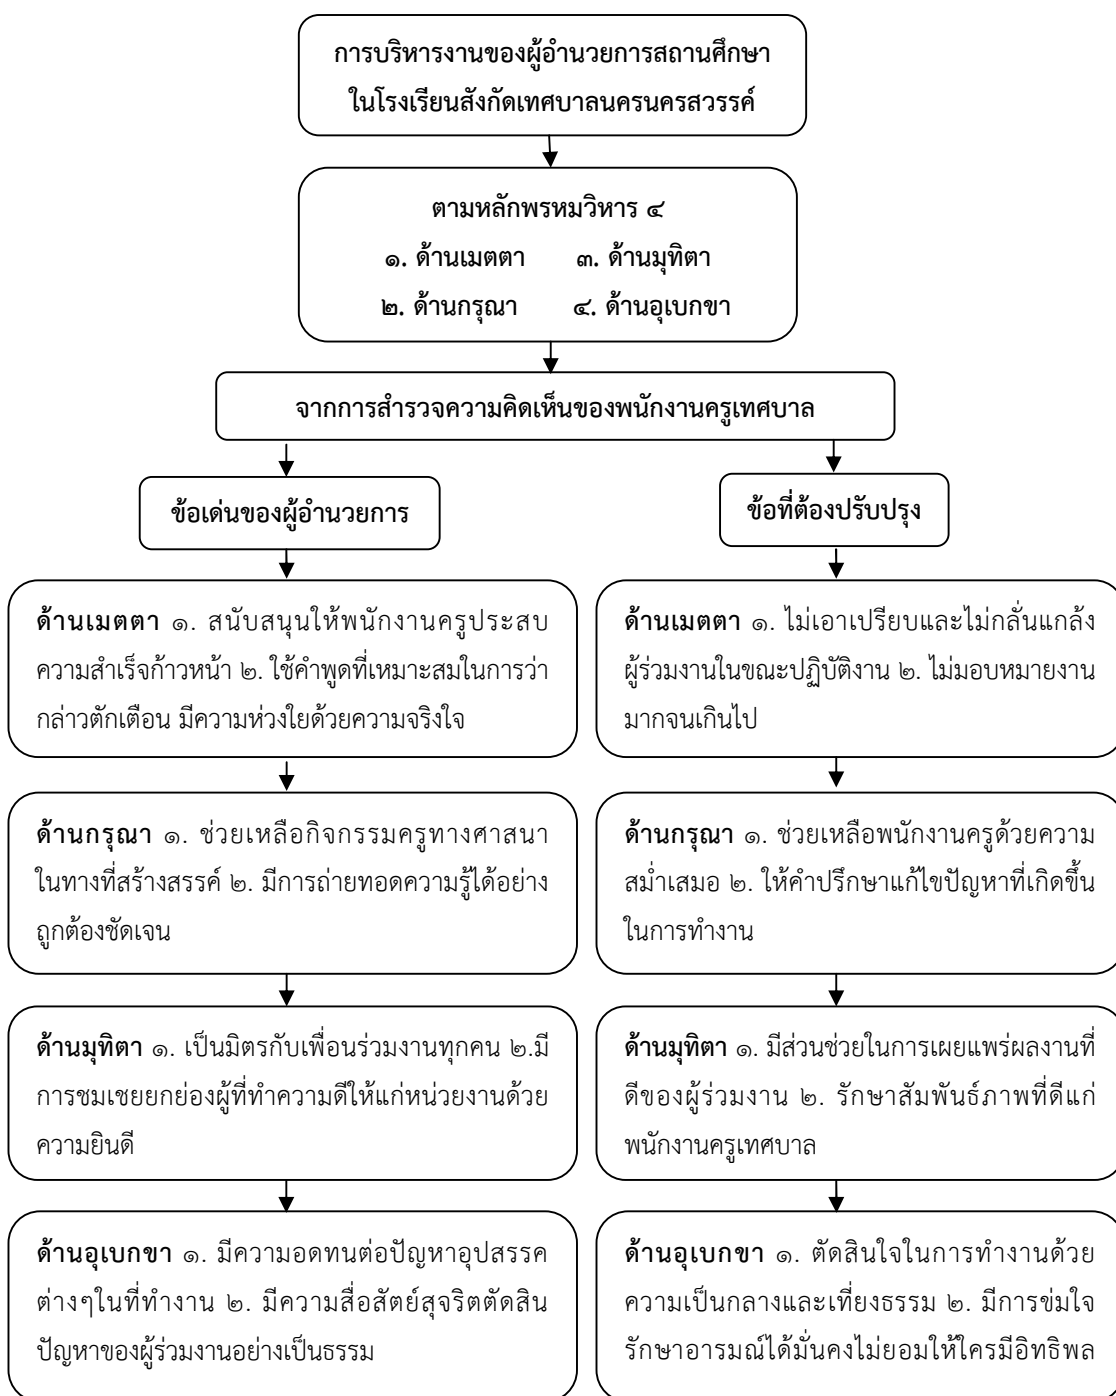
การบริหารงานของผู้อำนวยการสถานศึกษา ในโรงเรียนสังกัดเทศบาลนครนครสวรรค์

ตามหลักพรหมวิหาร ๔
๑. ด้านเมตตา ๓. ด้านมุทิตา
๒. ด้านกรุณา ๔. ด้านอุเบกขา

จากการสำรวจความคิดเห็นของพนักงานครูเทศบาล

ข้อเด่นของผู้อำนวยการ

ด้านเมตตา ๑. สนับสนุนให้พนักงานครูประสบความสำเร็จก้าวหน้า ๒. ใช้คำพูดที่เหมาะสมในการว่ากล่าวตักเตือน มีความห่วงใยด้วยความจริงใจ

ด้านกรุณา ๑. ช่วยเหลือกิจกรรมครูทางศาสนาในทางที่สร้างสรรค์ ๒. มีการถ่ายทอดความรู้ได้อย่างถูกต้องชัดเจน

ด้านมุทิตา ๑. เป็นมิตรกับเพื่อนร่วมงานทุกคน ๒.มีการชมเชยยกย่องผู้ที่ทำความดีให้แก่หน่วยงานด้วยความยินดี

ด้านอุเบกขา ๑. มีความอดทนต่อปัญหาอุปสรรคต่างๆในที่ทำงาน ๒. มีความสื่อสัตย์สุจริตตัดสินปัญหาของผู้ร่วมงานอย่างเป็นธรรม

ข้อที่ต้องปรับปรุง

ด้านเมตตา ๑. ไม่เอาเปรียบและไม่กลั่นแกล้งผู้ร่วมงานในขณะปฏิบัติงาน ๒. ไม่มอบหมายงานมากจนเกินไป

ด้านกรุณา ๑. ช่วยเหลือพนักงานครูด้วยความสม่ำเสมอ ๒. ให้คำปรึกษาแก้ไขปัญหาที่เกิดขึ้นในการทำงาน

ด้านมุทิตา ๑. มีส่วนช่วยในการเผยแพร่ผลงานที่ดีของผู้ร่วมงาน ๒. รักษาสัมพันธ์ภาพที่ดีแก่พนักงานครูเทศบาล

ด้านอุเบกขา ๑. ตัดสินใจในการทำงานด้วยความเป็นกลางและเที่ยงธรรม ๒. มีการข่มใจรักษาอารมณ์ได้มั่นคงไม่ยอมให้ใครมีอิทธิพล